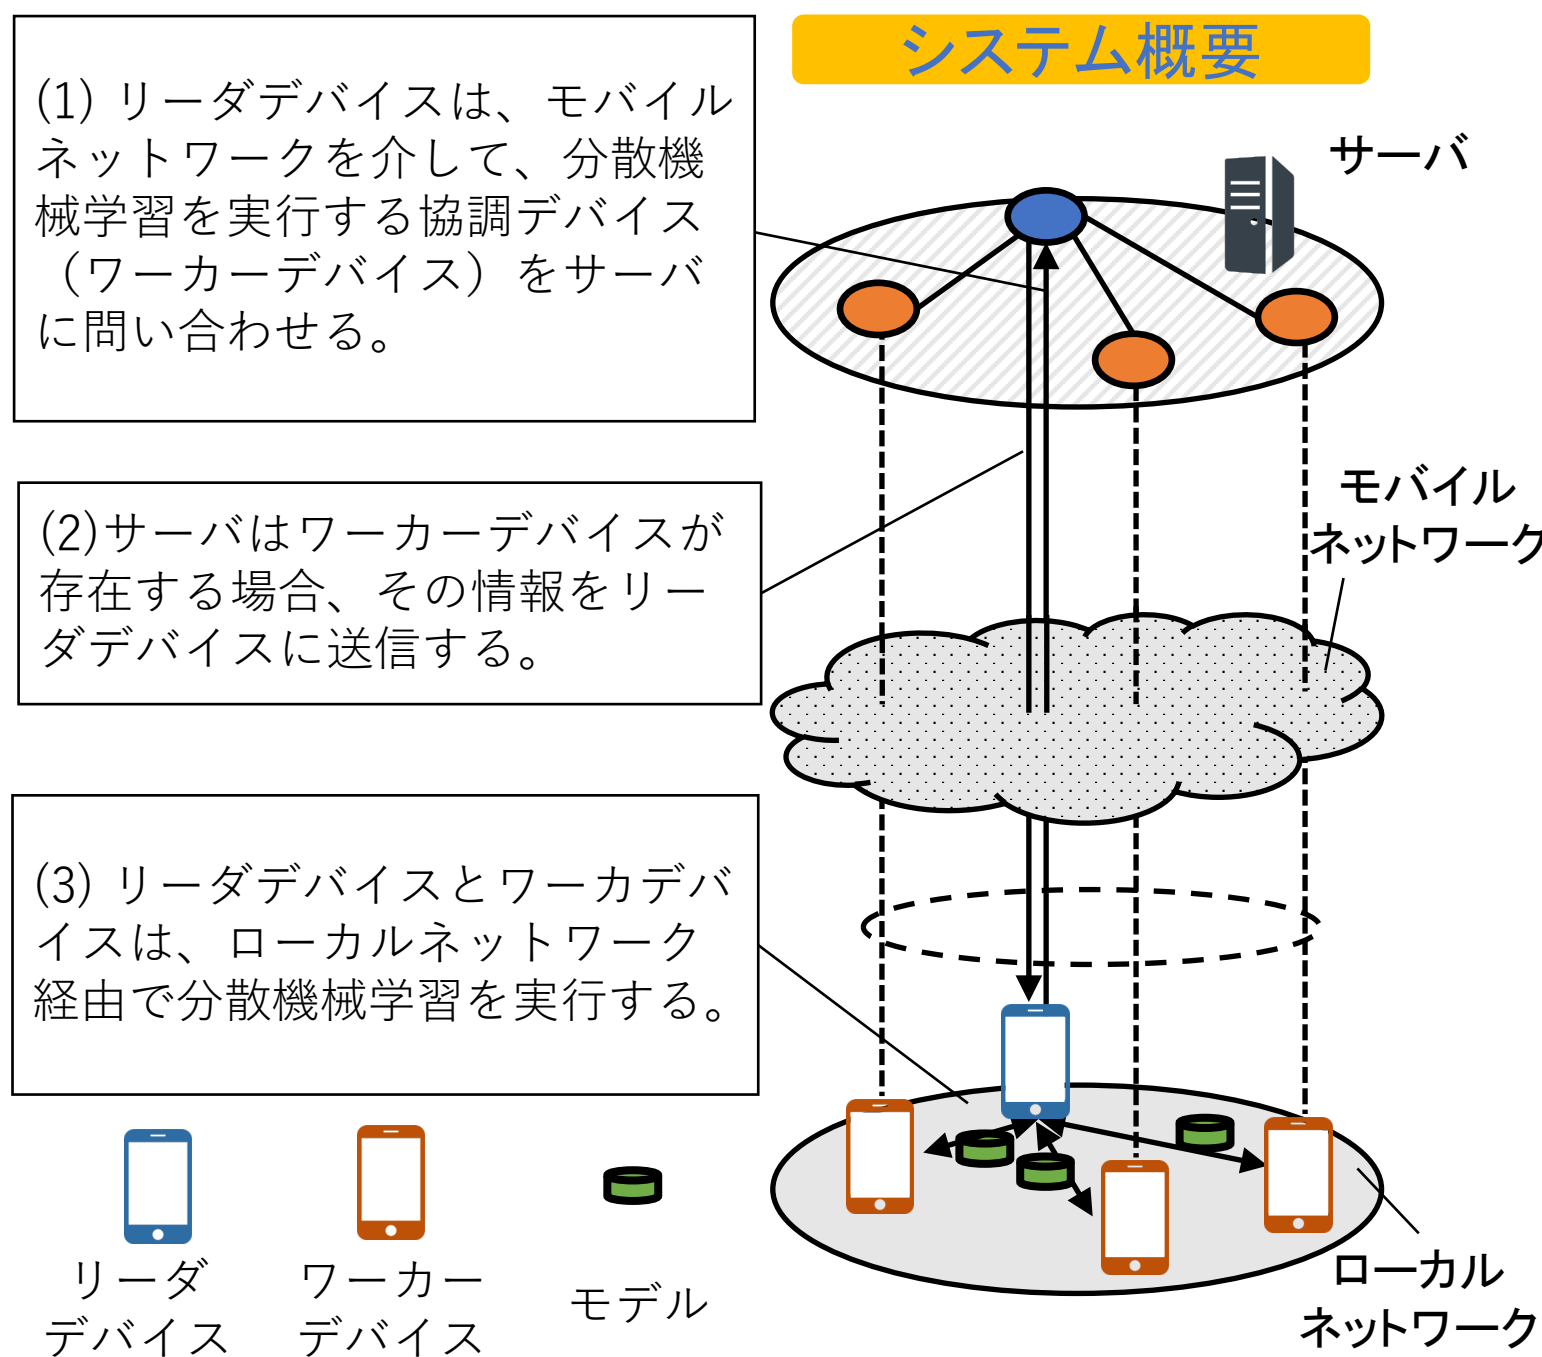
システム概要

(1) リーダデバイスは、モバイルネットワークを介して、分散機械学習を実行する協調デバイス（ワーカーデバイス）をサーバに問い合わせる。

サーバ

(2)サーバはワーカーデバイスが存在する場合、その情報をリーダデバイスに送信する。

モバイルネットワーク

(3) リーダデバイスとワーカデバイスは、ローカルネットワーク経由で分散機械学習を実行する。

リーダデバイス

ワーカーデバイス

モデル

ローカルネットワーク